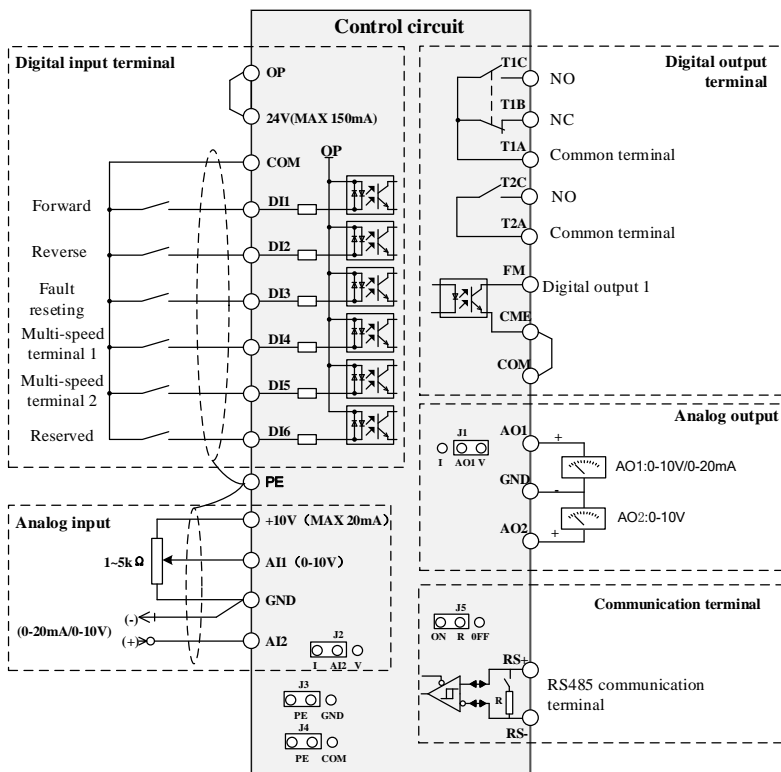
Control circuit

Digital input terminal

OP

24V(MAX 150mA)

COM

OP

Forward

DI1

Reverse

DI2

Fault reseting

DI3

Multi-speed terminal 1

DI4

Multi-speed terminal 2

DI5

Reserved

DI6

PE

Analog input

+10V（MAX 20mA）

1~5k Ω

AI1（0-10V）

GND

(-)

(0-20mA/0-10V)

(+)

AI2

J2

I AI2 V

J3

PE GND

J4

PE COM

Digital output terminal

T1C

NO

T1B

NC

T1A

Common terminal

T2C

NO

T2A

Common terminal

FM

Digital output 1

CME

COM

Analog output

J1

I AO1 V

AO1

+

AO1:0-10V/0-20mA

GND

-

AO2:0-10V

AO2

+

Communication terminal

J5

ON R 0FF

RS+

R

RS485 communication terminal

RS-